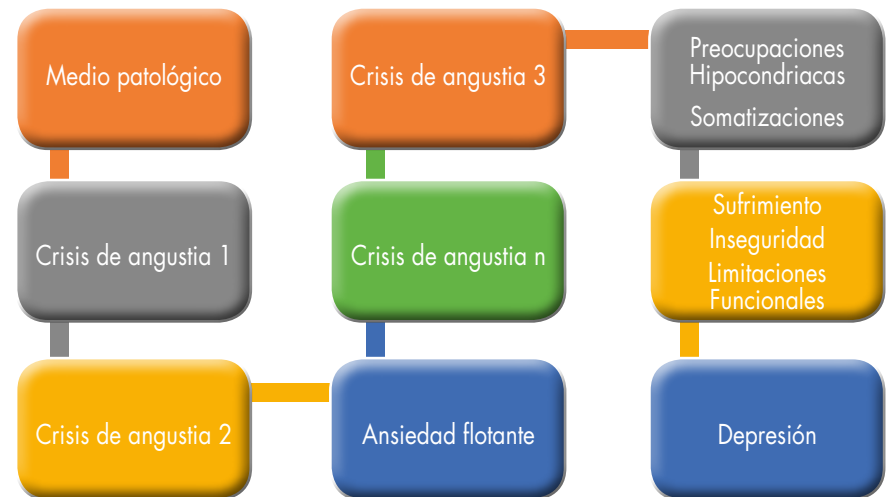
Medio patológico

Crisis de angustia 1

Crisis de angustia 2

Ansiedad flotante

Crisis de angustia n

Crisis de angustia 3

Preocupaciones Hipocondriacas
Somatizaciones

Sufrimiento
Inseguridad
Limitaciones Funcionales

Depresión